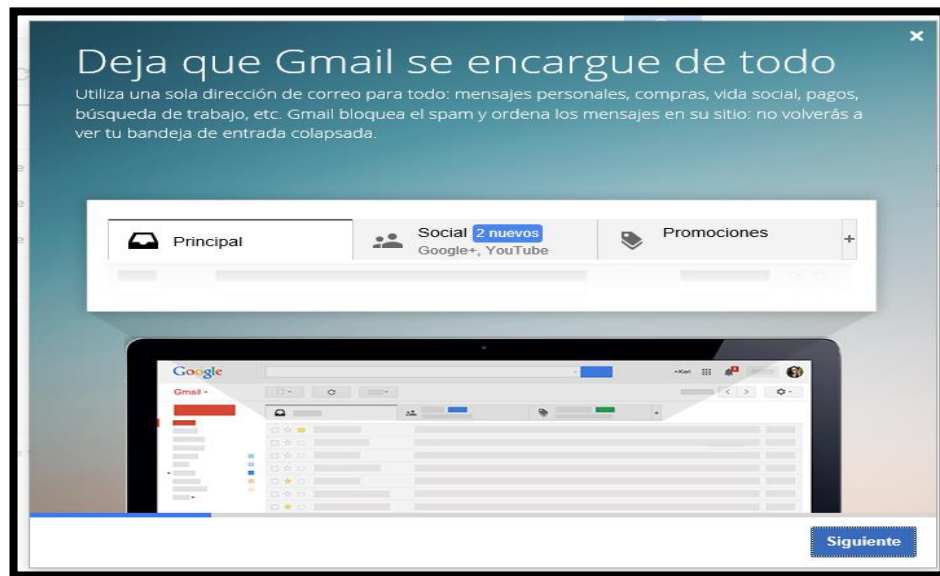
×

Deja que Gmail se encargue de todo

Utiliza una sola dirección de correo para todo: mensajes personales, compras, vida social, pagos, búsqueda de trabajo, etc. Gmail bloquea el spam y ordena los mensajes en su sitio: no volverás a ver tu bandeja de entrada colapsada.

Principal

Social 2 nuevos
Google+, YouTube

Promociones

+

Google

Gmail

+Keri

Siguiente